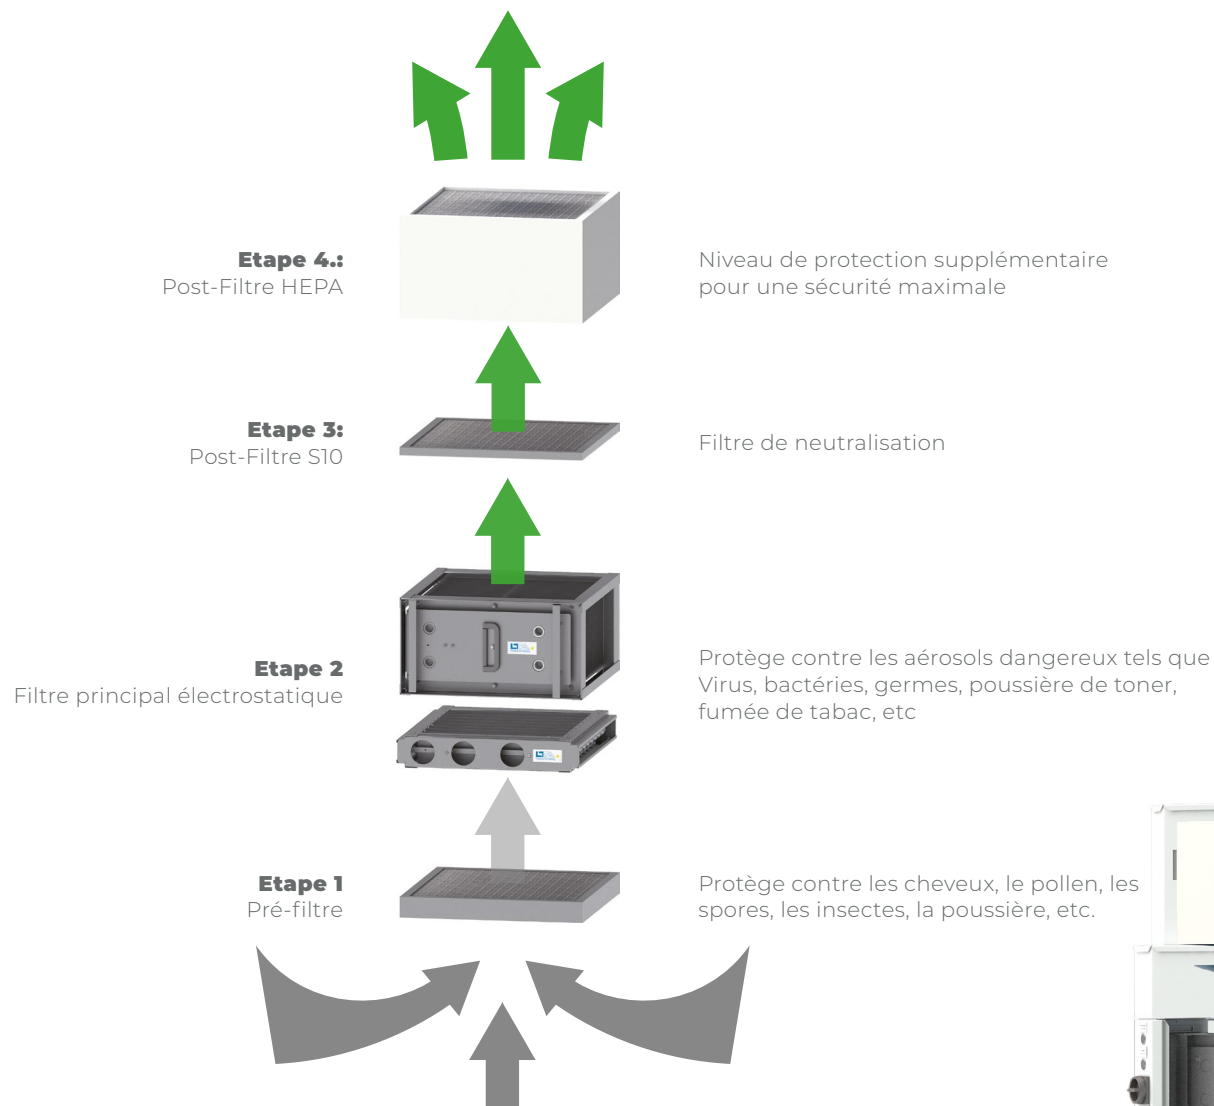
**Etape 4.:**
Post-Filtre HEPA

Niveau de protection supplémentaire pour une sécurité maximale

**Etape 3:**
Post-Filtre S10

Filtre de neutralisation

**Etape 2**
Filtre principal électrostatique

Protège contre les aérosols dangereux tels que Virus, bactéries, germes, poussière de toner, fumée de tabac, etc

**Etape 1**
Pré-filtre

Protège contre les cheveux, le pollen, les spores, les insectes, la poussière, etc.